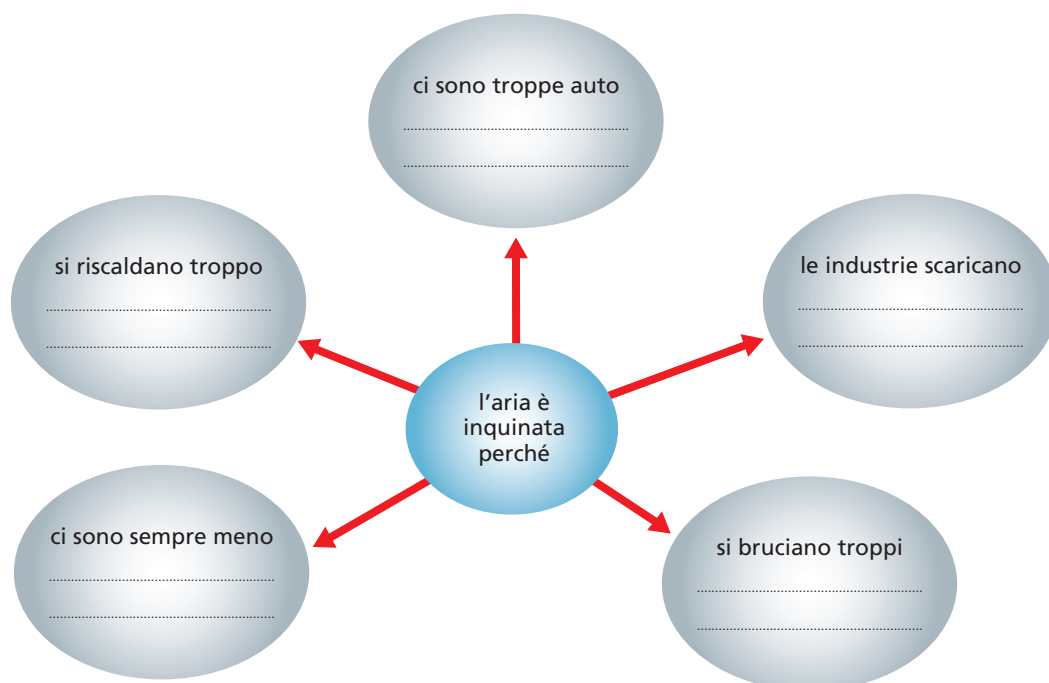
ci sono troppe auto
..............................
..............................

si riscaldano troppo
..............................
..............................

le industrie scaricano
..............................
..............................

l'aria è inquinata perché

ci sono sempre meno
..............................
..............................

si bruciano troppi
..............................
..............................